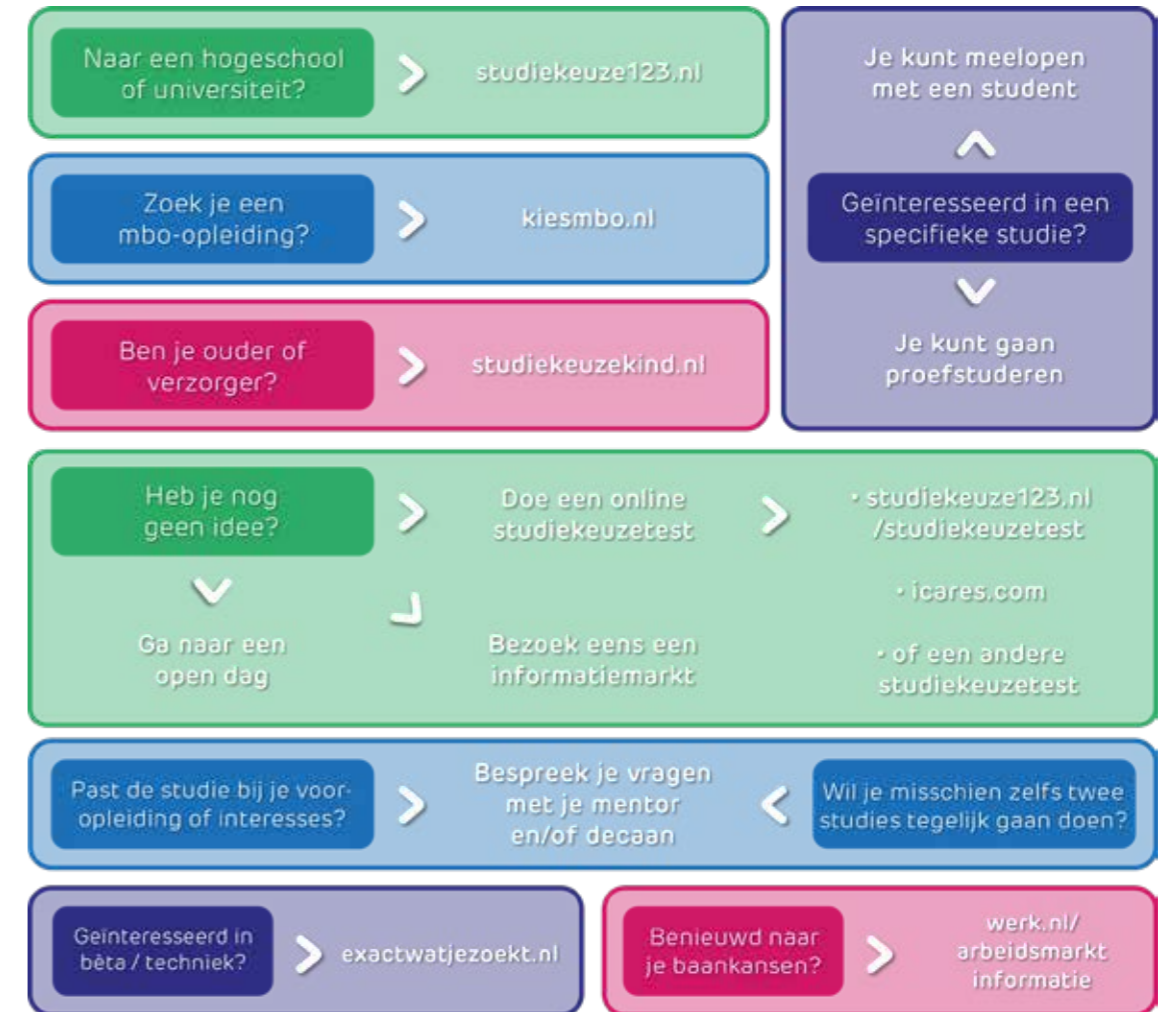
Naar een hogeschool of universiteit?

studiekeuze123.nl

Zoek je een mbo-opleiding?

kiesmbo.nl

Ben je ouder of verzorger?

studiekeuzekind.nl

Je kunt meelopen met een student

Geïnteresseerd in een specifieke studie?

Je kunt gaan proefstuderen

Heb je nog geen idee?

Doe een online studiekeuzetest

• studiekeuze123.nl /studiekeuzetest

• icares.com

• of een andere studiekeuzetest

Ga naar een open dag

Bezoek eens een informatiemarkt

Past de studie bij je vooropleiding of interesses?

Bespreek je vragen met je mentor en/of decaan

Wil je misschien zelfs twee studies tegelijk gaan doen?

Geïnteresseerd in bèta / techniek?

exactwatjezoekt.nl

Benieuwd naar je baankansen?

werk.nl/ arbeidsmarkt informatie